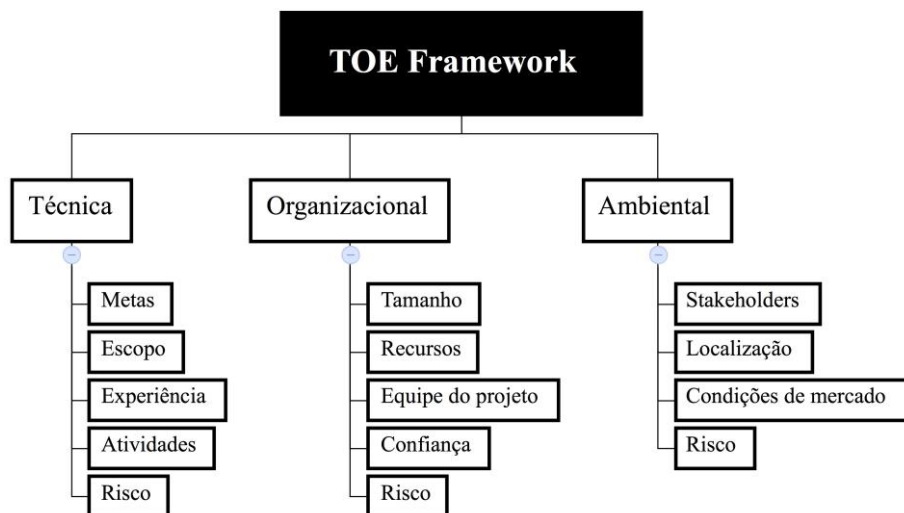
TOE Framework

Técnica

Metas

Escopo

Experiência

Atividades

Risco

Organizacional

Tamanho

Recursos

Equipe do projeto

Confiança

Risco

Ambiental

Stakeholders

Localização

Condições de mercado

Risco